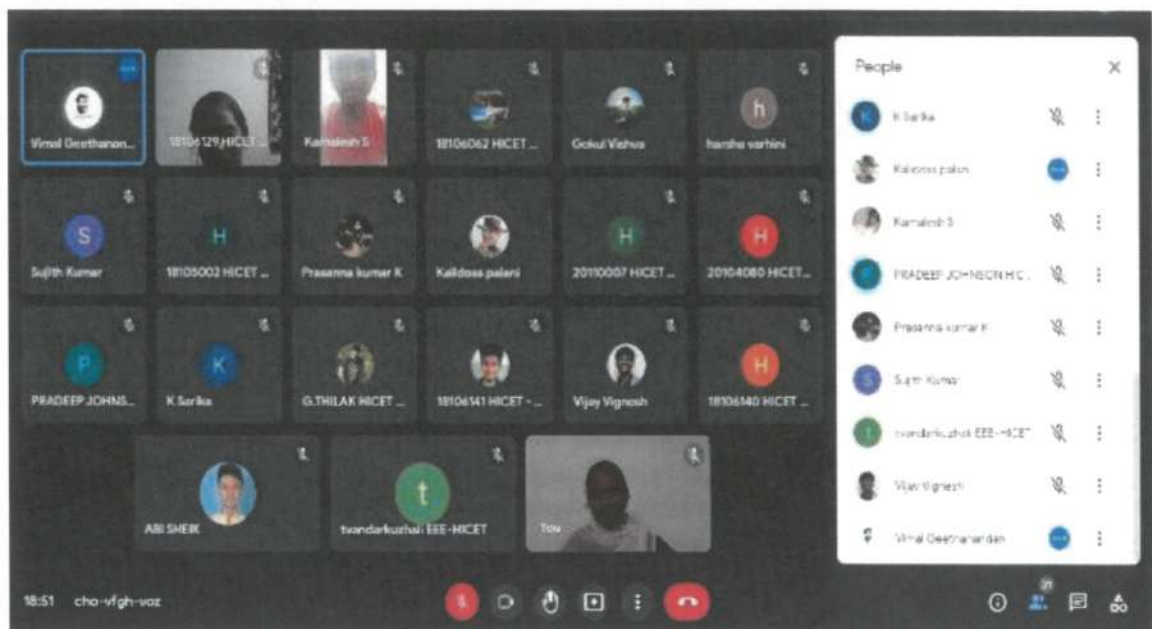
Vimal Geethanan...
18106129 HICET ...
Kamalesh S
18106062 HICET ...
Gokul Vishva
h
harsha varhini

S
Sujith Kumar
H
18105002 HICET ...
Prasanna kumar K
Kalidoss palani
H
20110007 HICET ...
H
20104080 HICET...

P
PRADEEP JOHNS...
K
K Sarika
G.THILAK HICET ...
18106141 HICET - ...
Vijay Vignesh
H
18106140 HICET ...

ABI SHEIK
t
tvandarkuzhali EEE-HICET
You

People
K Sarika
Kalidoss palani
Kamalesh S
PRADEEP JOHNSON HIC...
Prasanna kumar K
Sujith Kumar
tvandarkuzhali EEE-HICET
Vijay Vignesh
Vimal Geethanandan

18:51 cho-vfgh-voz
21